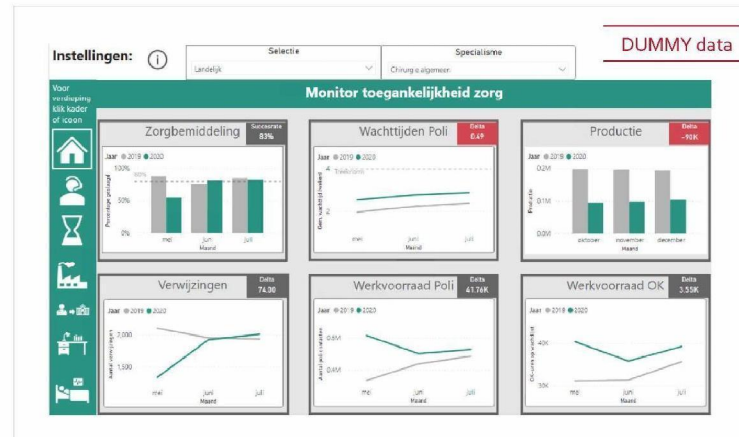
DUMMY data

Instellingen: ⓘ

Selectie
Landelijk

Specialisme
Chirurgie algemeen

Voor verdieping klik kader of icoon

Monitor toegankelijkheid zorg

Zorgbemiddeling
Succesrate
83%
Jaar ● 2019 ● 2020
100%
80%
50%
0%
Percentage geslaagd
mei juni juli
Maand

Wachttijden Poli
Delta
0.49
Jaar ● 2019 ● 2020
Treeknorm
4
2
Gem. wachttijd (weken)
mei juni juli
Maand

Productie
Delta
-90K
Jaar ● 2018 ● 2020
0.2M
0.1M
0.0M
Productie
oktober november december
Maand

Verwijzingen
Delta
74.30
Jaar ● 2019 ● 2020
2,000
1,500
Aantal verwijzingen
mei juni juli
Maand

Werkvoorraad Poli
Delta
41.76K
Jaar ● 2019 ● 2020
0.6M
0.4M
Aantal poli-wachtenden
mei juni juli
Maand

Werkvoorraad OK
Delta
3.55K
Jaar ● 2019 ● 2020
40K
30K
OK-wachtenden
mei juni juli
Maand